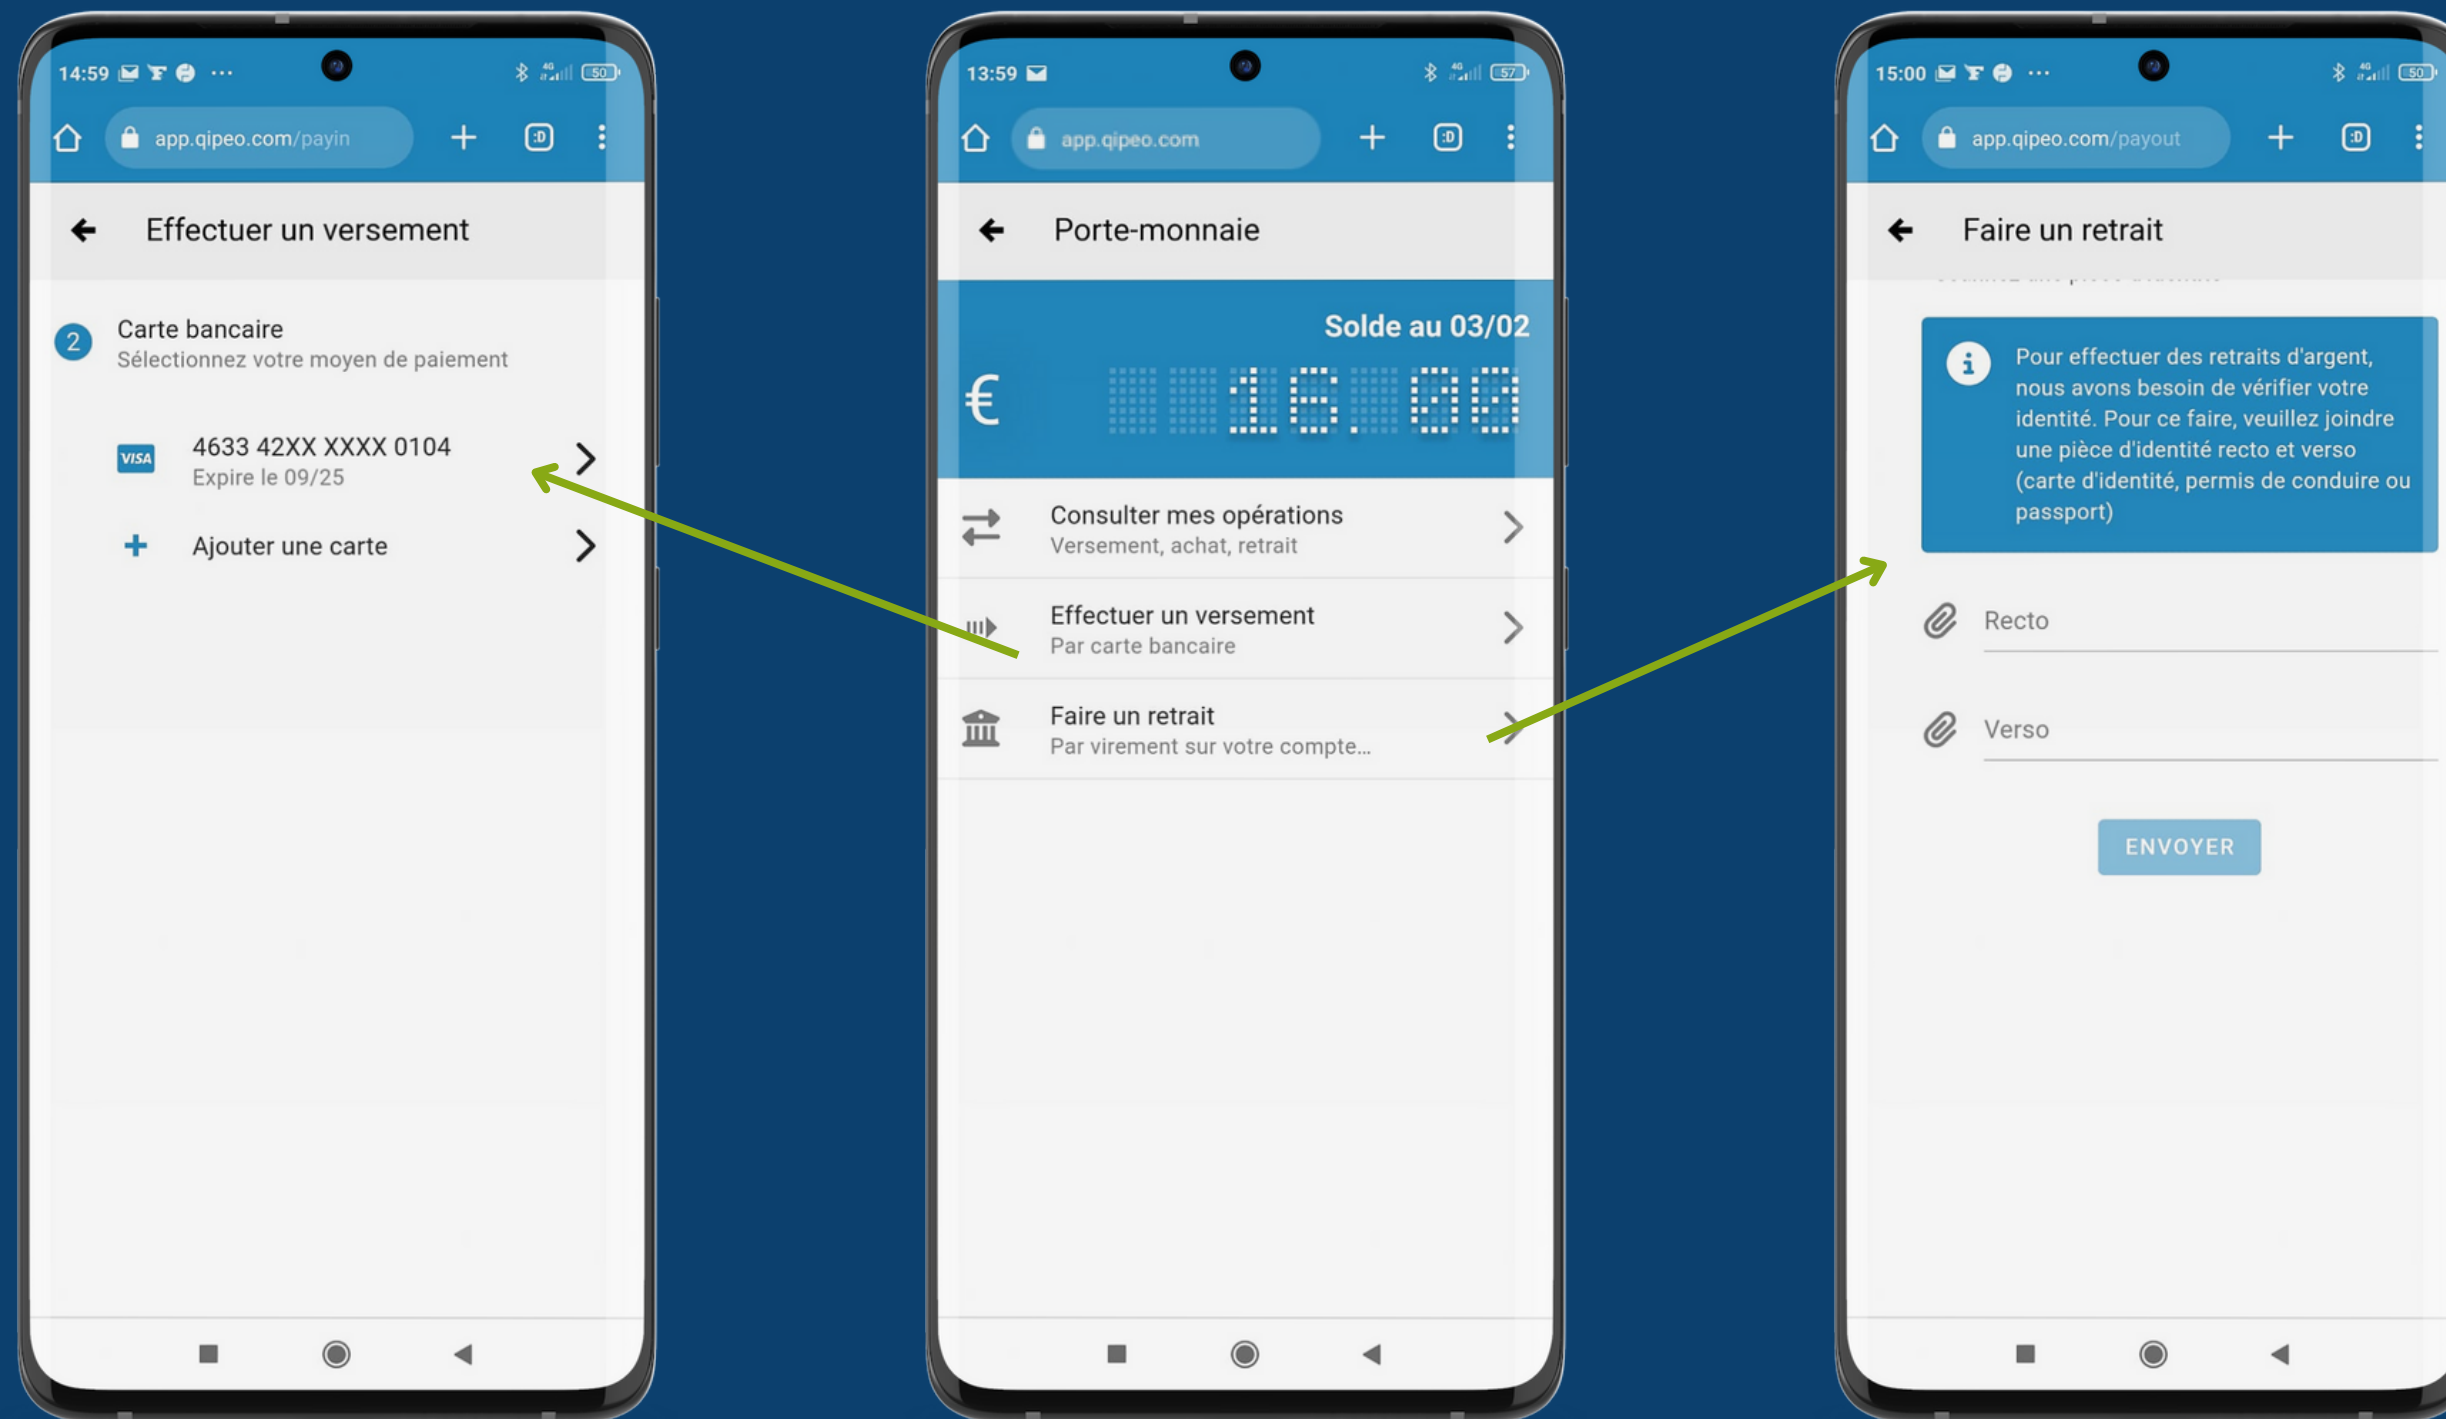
14:59 ···

app.qipeo.com/payin

Effectuer un versement

2 Carte bancaire
Sélectionnez votre moyen de paiement

VISA 4633 42XX XXXX 0104
Expire le 09/25

Ajouter une carte

13:59

app.qipeo.com

Porte-monnaie

Solde au 03/02

€ 16.00

Consulter mes opérations
Versement, achat, retrait

Effectuer un versement
Par carte bancaire

Faire un retrait
Par virement sur votre compte...

15:00 ···

app.qipeo.com/payout

Faire un retrait

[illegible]

Pour effectuer des retraits d'argent, nous avons besoin de vérifier votre identité. Pour ce faire, veuillez joindre une pièce d'identité recto et verso (carte d'identité, permis de conduire ou passport)

Recto

Verso

ENVOYER